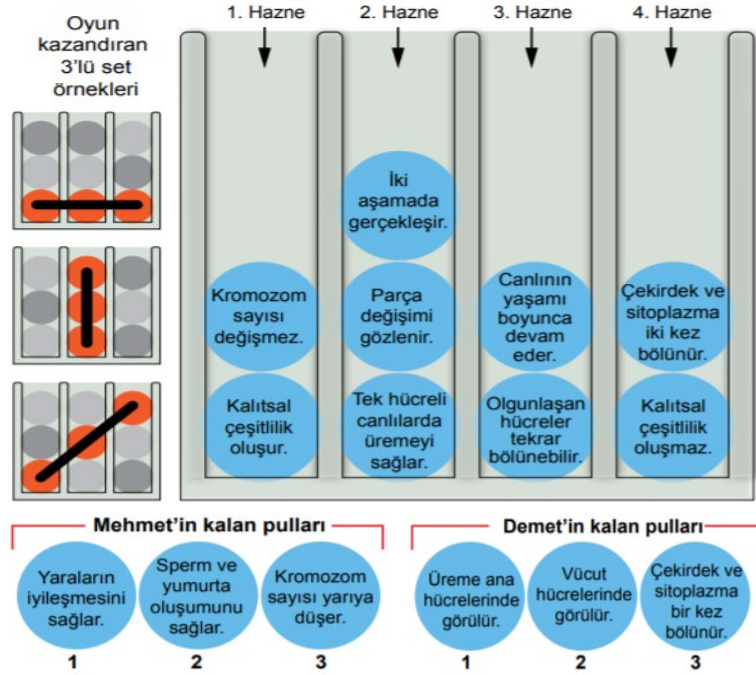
Oyun kazandıran 3'lü set örnekleri

1. Hazne

2. Hazne

3. Hazne

4. Hazne

Kromozom sayısı değişmez.

Kalıtsal çeşitlilik oluşur.

İki aşamada gerçekleşir.

Parça değişimi gözlenir.

Tek hücreli canlılarda üremeyi sağlar.

Canlının yaşamı boyunca devam eder.

Olgunlaşan hücreler tekrar bölünebilir.

Çekirdek ve sitoplazma iki kez bölünür.

Kalıtsal çeşitlilik oluşmaz.

Mehmet'in kalan pulları

Yaraların iyileşmesini sağlar.
1

Sperm ve yumurta oluşumunu sağlar.
2

Kromozom sayısı yarıya düşer.
3

Demet'in kalan pulları

Üreme ana hücrelerinde görülür.
1

Vücut hücrelerinde görülür.
2

Çekirdek ve sitoplazma bir kez bölünür.
3